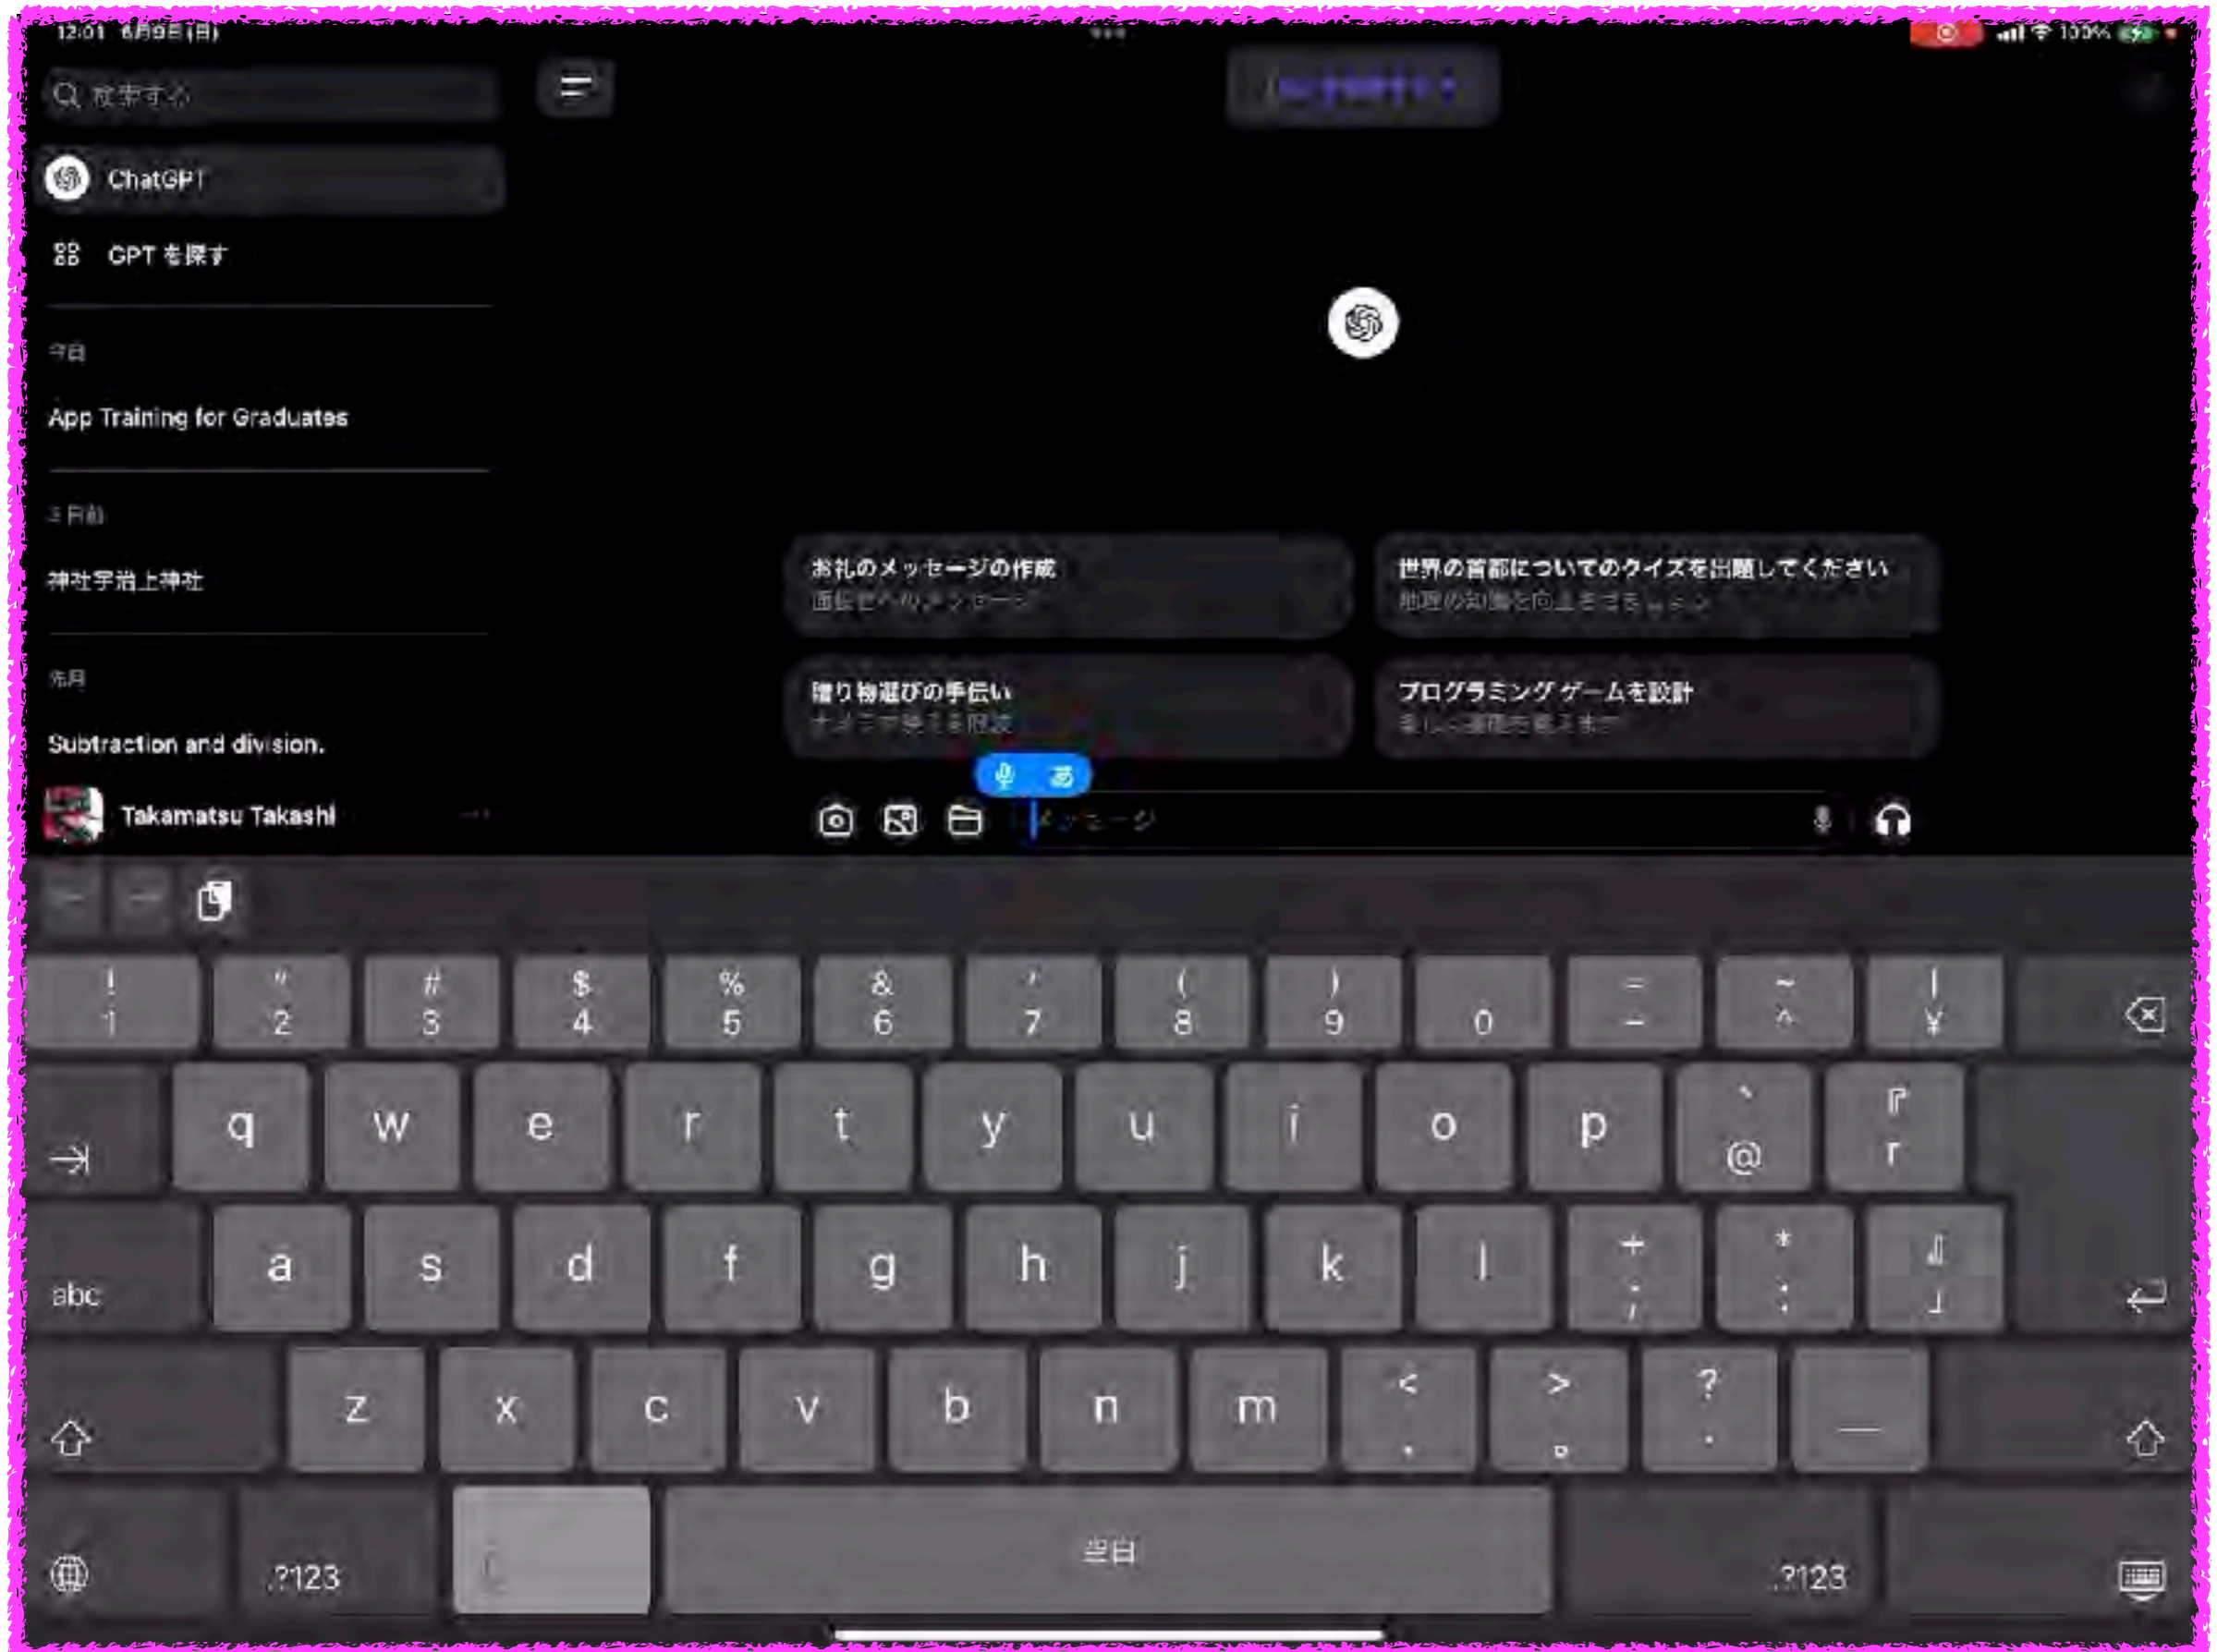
12:01 6月9日(日)

100%

検索する

ChatGPT

GPT を探す

今日

App Training for Graduates

3月前

神社宇治上神社

先月

Subtraction and division.

Takamatsu Takashi

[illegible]

お礼のメッセージの作成
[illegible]

世界の首都についてのクイズを出題してください
地理の知識を向上させましょう

贈り物選びの手伝い
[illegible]

プログラミング ゲームを設計
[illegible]

あ

メッセージ

! 1
" 2
# 3
$ 4
% 5
& 6
' 7
( 8
) 9
0
= -
~ ^
| ¥

q w e r t y u i o p
` @
『 「

abc
a s d f g h j k l
+ ;
* :
』 」

z x c v b n m
< 、
> 。
? ・
_

.?123
空白
.?123